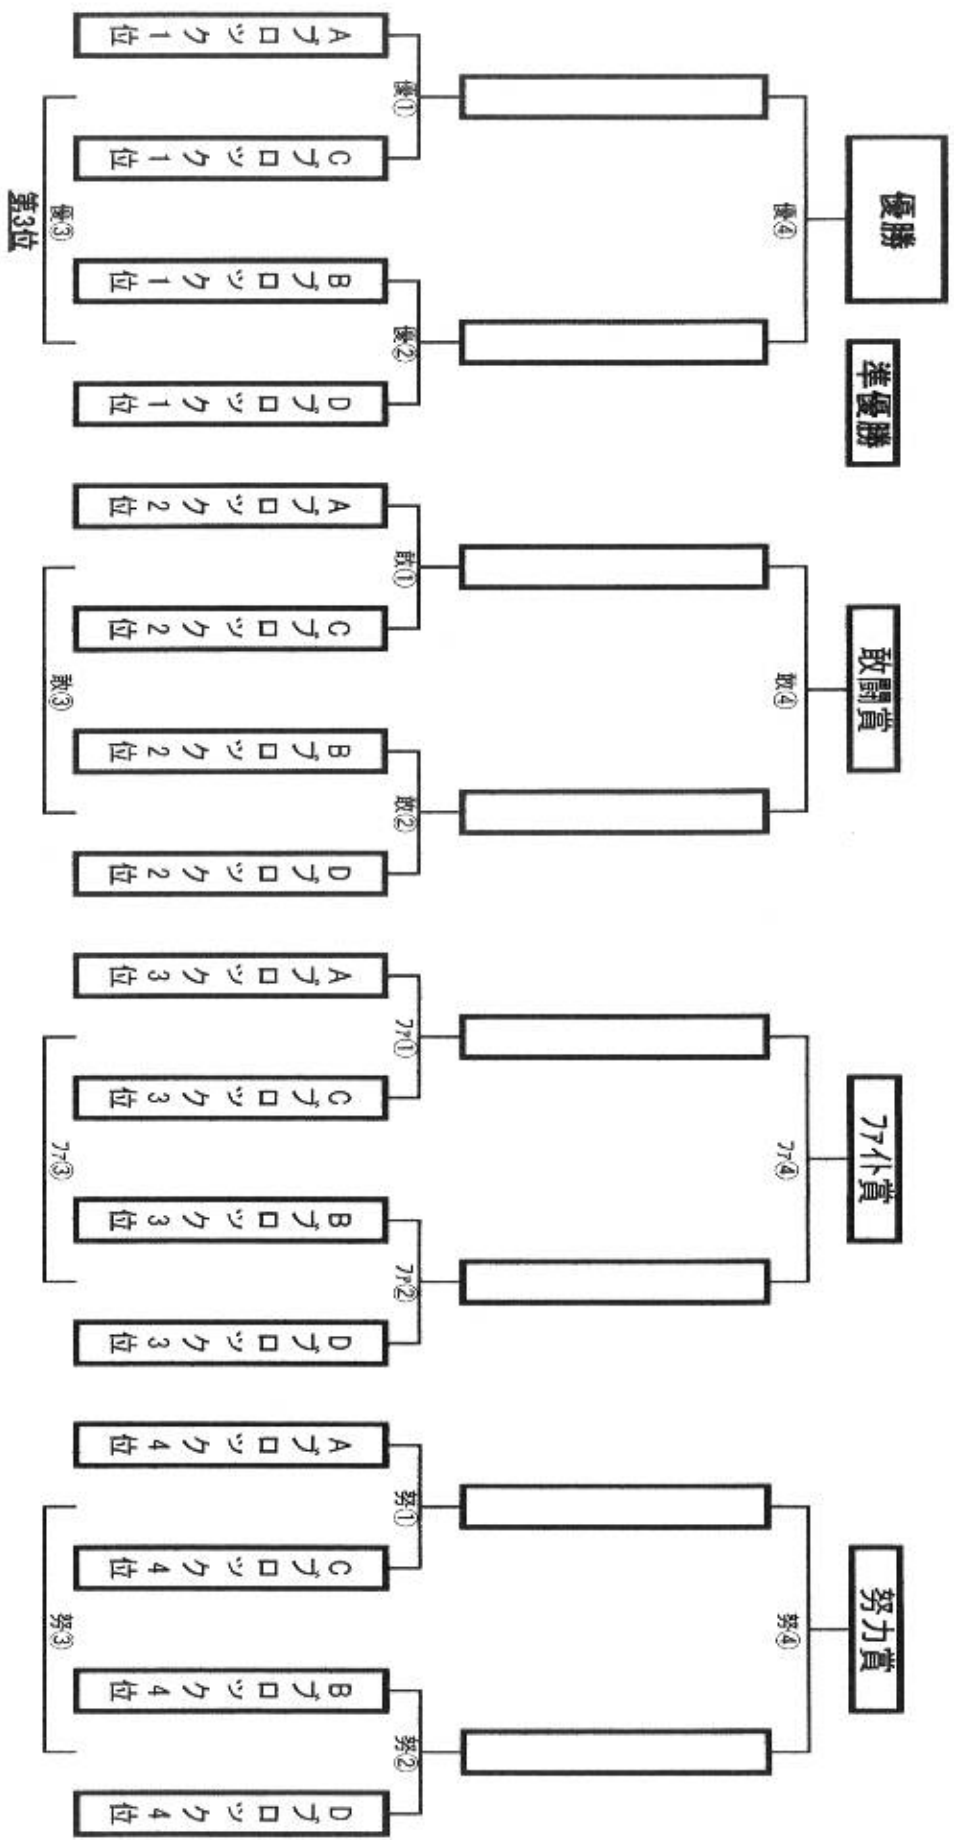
Aブロック1位
優①
Cブロック1位
第3位
優③
Bブロック1位
優②
Dブロック1位
優④
優勝
準優勝
Aブロック2位
敢①
Cブロック2位
敢③
Bブロック2位
敢②
Dブロック2位
敢④
敢闘賞
Aブロック3位
ファ①
Cブロック3位
ファ③
Bブロック3位
ファ②
Dブロック3位
ファ④
ファイト賞
Aブロック4位
努①
Cブロック4位
努③
Bブロック4位
努②
Dブロック4位
努④
努力賞